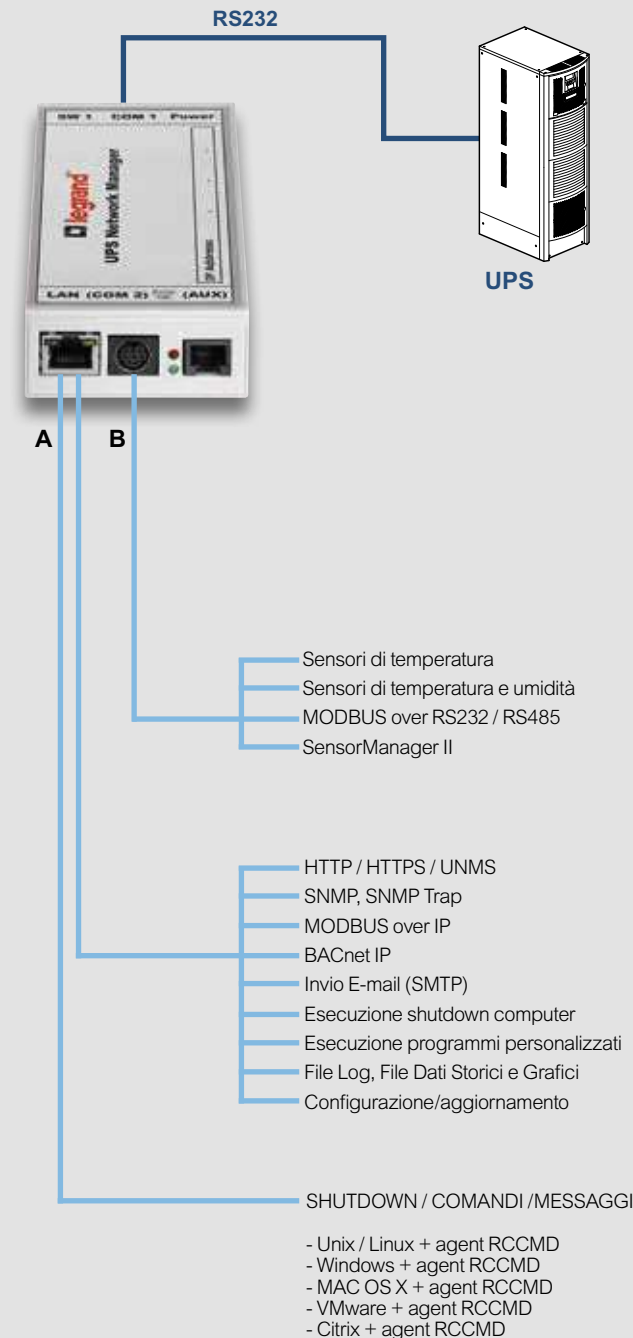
RS232

SW 1 COM 1 Power

legrand

UPS Network Manager

IP Address

LAN (COM 2) (AUX)

UPS

A B

Sensori di temperatura
Sensori di temperatura e umidità
MODBUS over RS232 / RS485
SensorManager II

HTTP / HTTPS / UNMS
SNMP, SNMP Trap
MODBUS over IP
BACnet IP
Invio E-mail (SMTP)
Esecuzione shutdown computer
Esecuzione programmi personalizzati
File Log, File Dati Storici e Grafici
Configurazione/aggiornamento

SHUTDOWN / COMANDI /MESSAGGI

- Unix / Linux + agent RCCMD
- Windows + agent RCCMD
- MAC OS X + agent RCCMD
- VMware + agent RCCMD
- Citrix + agent RCCMD